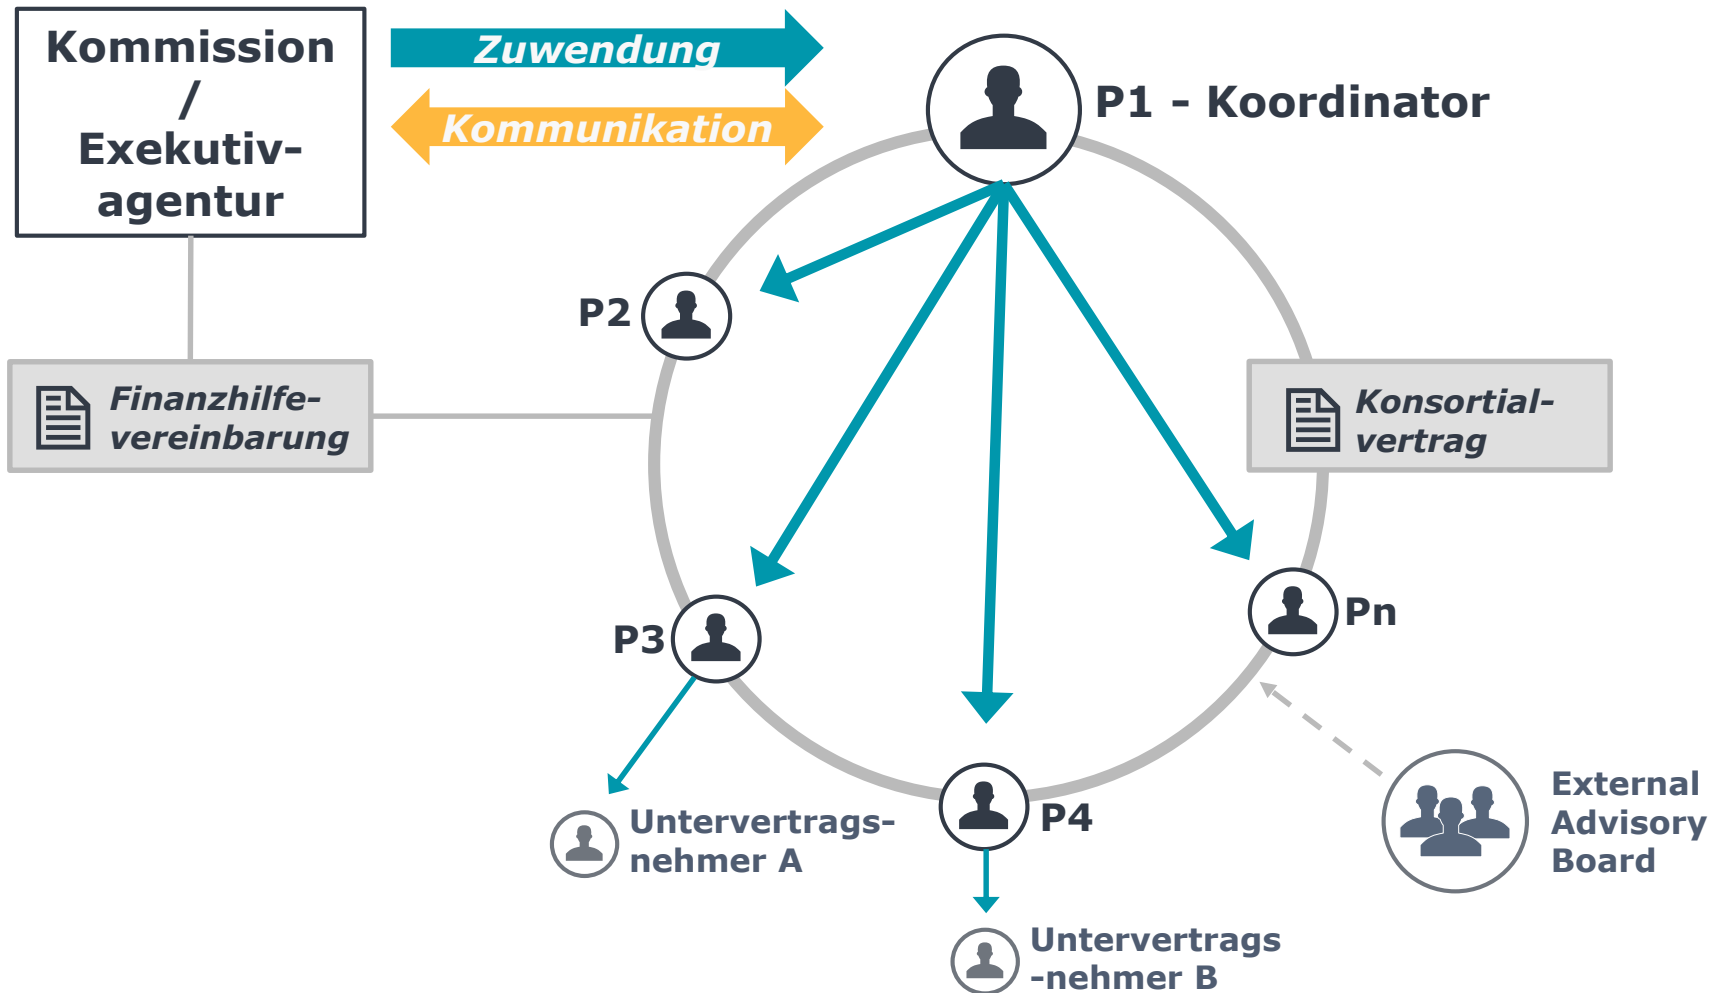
Kommission / Exekutiv-agentur

Zuwendung

Kommunikation

P1 - Koordinator

P2

Finanzhilfe-vereinbarung

Konsortial-vertrag

P3

Pn

P4

Untervertrags-nehmer A

Untervertrags -nehmer B

External Advisory Board